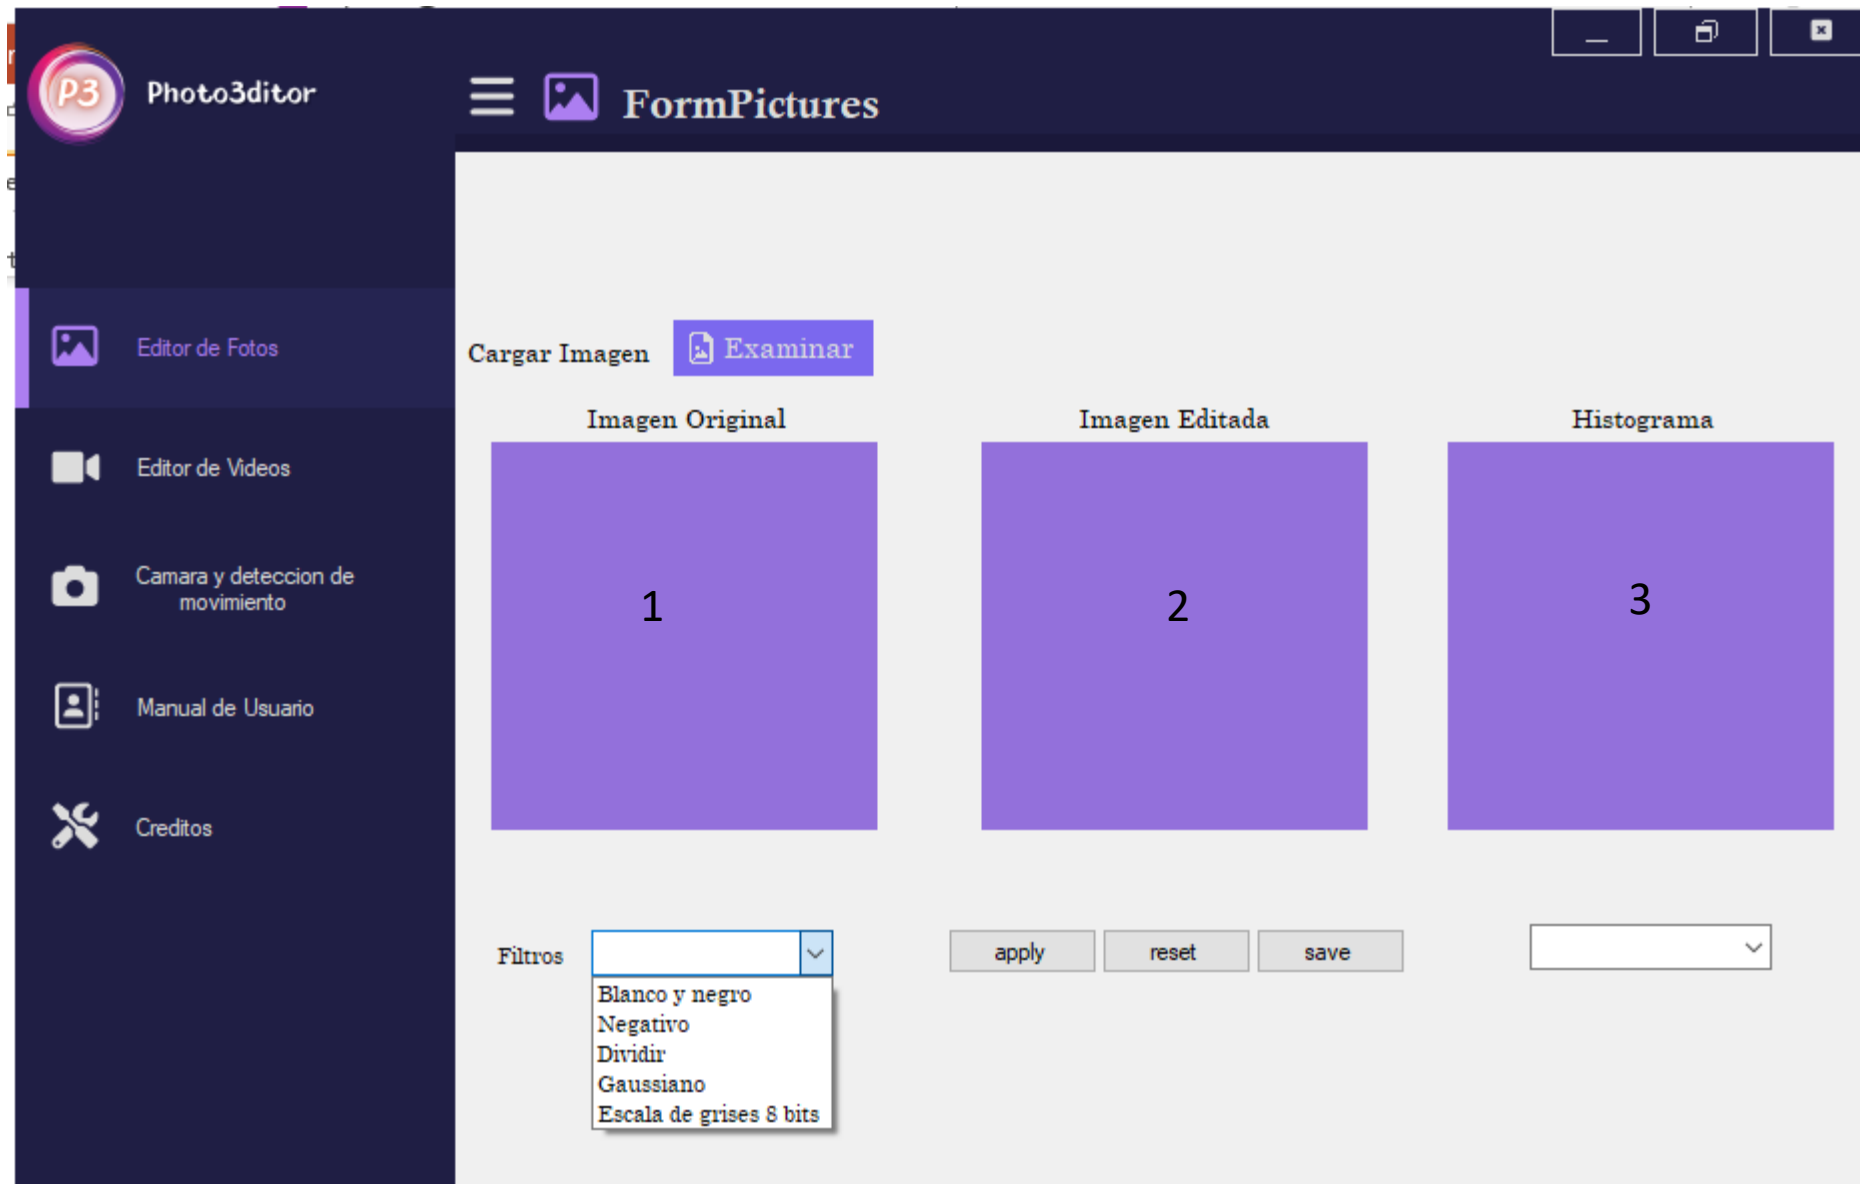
P3 Photo3ditor

FormPictures

Editor de Fotos

Editor de Videos

Camara y deteccion de movimiento

Manual de Usuario

Creditos

Cargar Imagen Examinar

Imagen Original

1

Imagen Editada

2

Histograma

3

Filtros

Blanco y negro
Negativo
Dividir
Gaussiano
Escala de grises 8 bits

apply reset save